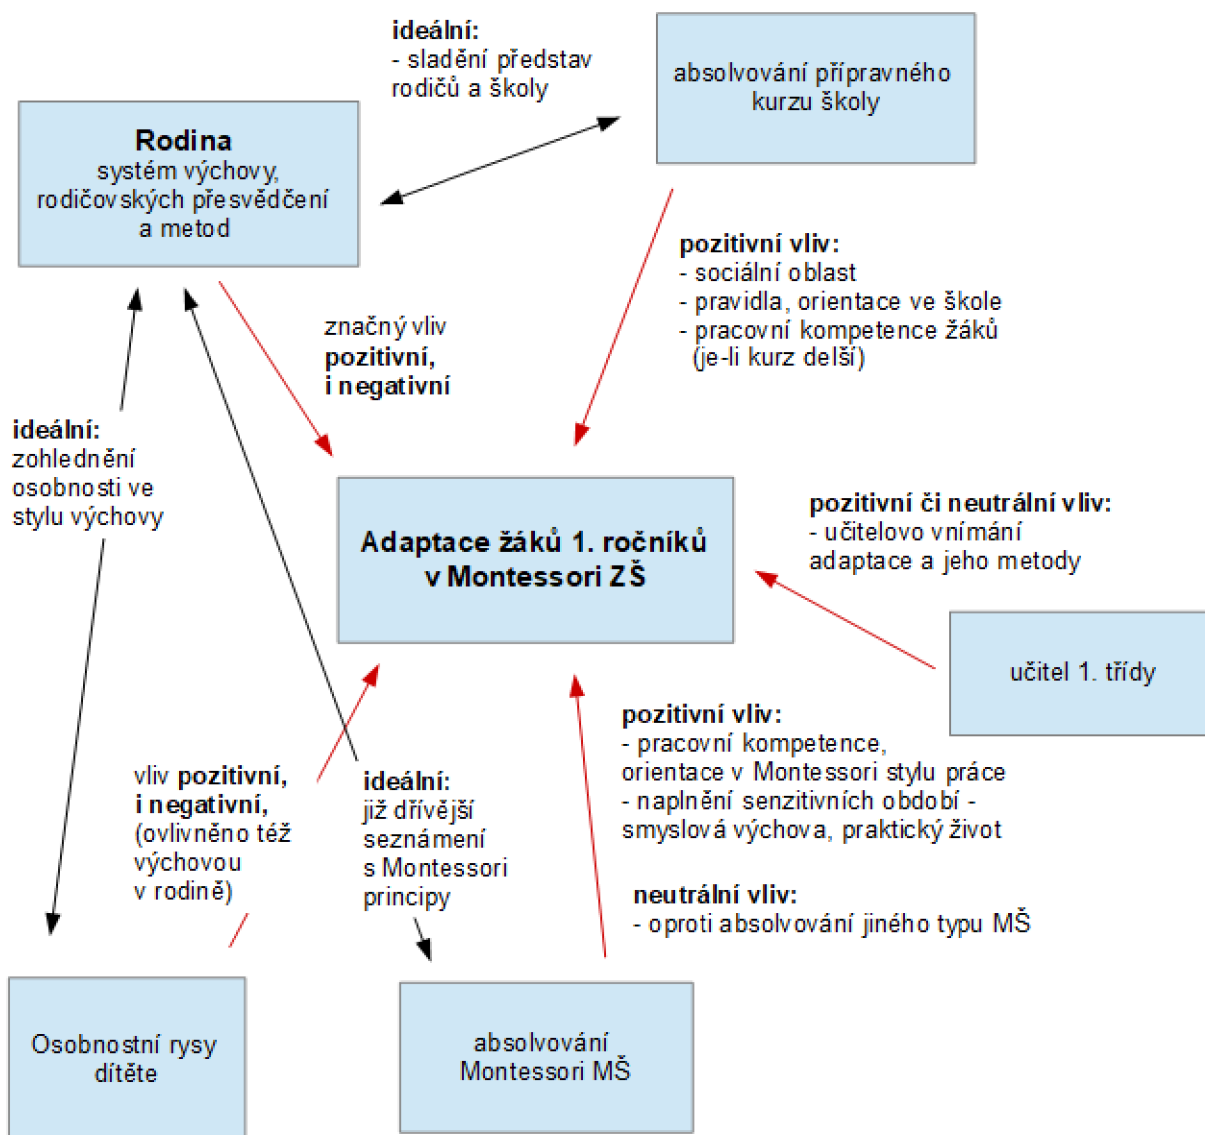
ideální:
- sladění představ rodičů a školy

absolvování přípravného kurzu školy

Rodina
systém výchovy, rodičovských přesvědčení a metod

pozitivní vliv:
- sociální oblast
- pravidla, orientace ve škole
- pracovní kompetence žáků (je-li kurz delší)

značný vliv
pozitivní,
i negativní

ideální:
zohlednění osobnosti ve stylu výchovy

Adaptace žáků 1. ročníků v Montessori ZŠ

pozitivní či neutrální vliv:
- učitelovo vnímání adaptace a jeho metody

učitel 1. třídy

pozitivní vliv:
- pracovní kompetence, orientace v Montessori stylu práce
- naplnění senzitivních období - smyslová výchova, praktický život

vliv pozitivní, i negativní, (ovlivněno též výchovou v rodině)

ideální:
již dřívější seznámení s Montessori principy

neutrální vliv:
- oproti absolvování jiného typu MŠ

Osobnostní rysy dítěte

absolvování Montessori MŠ